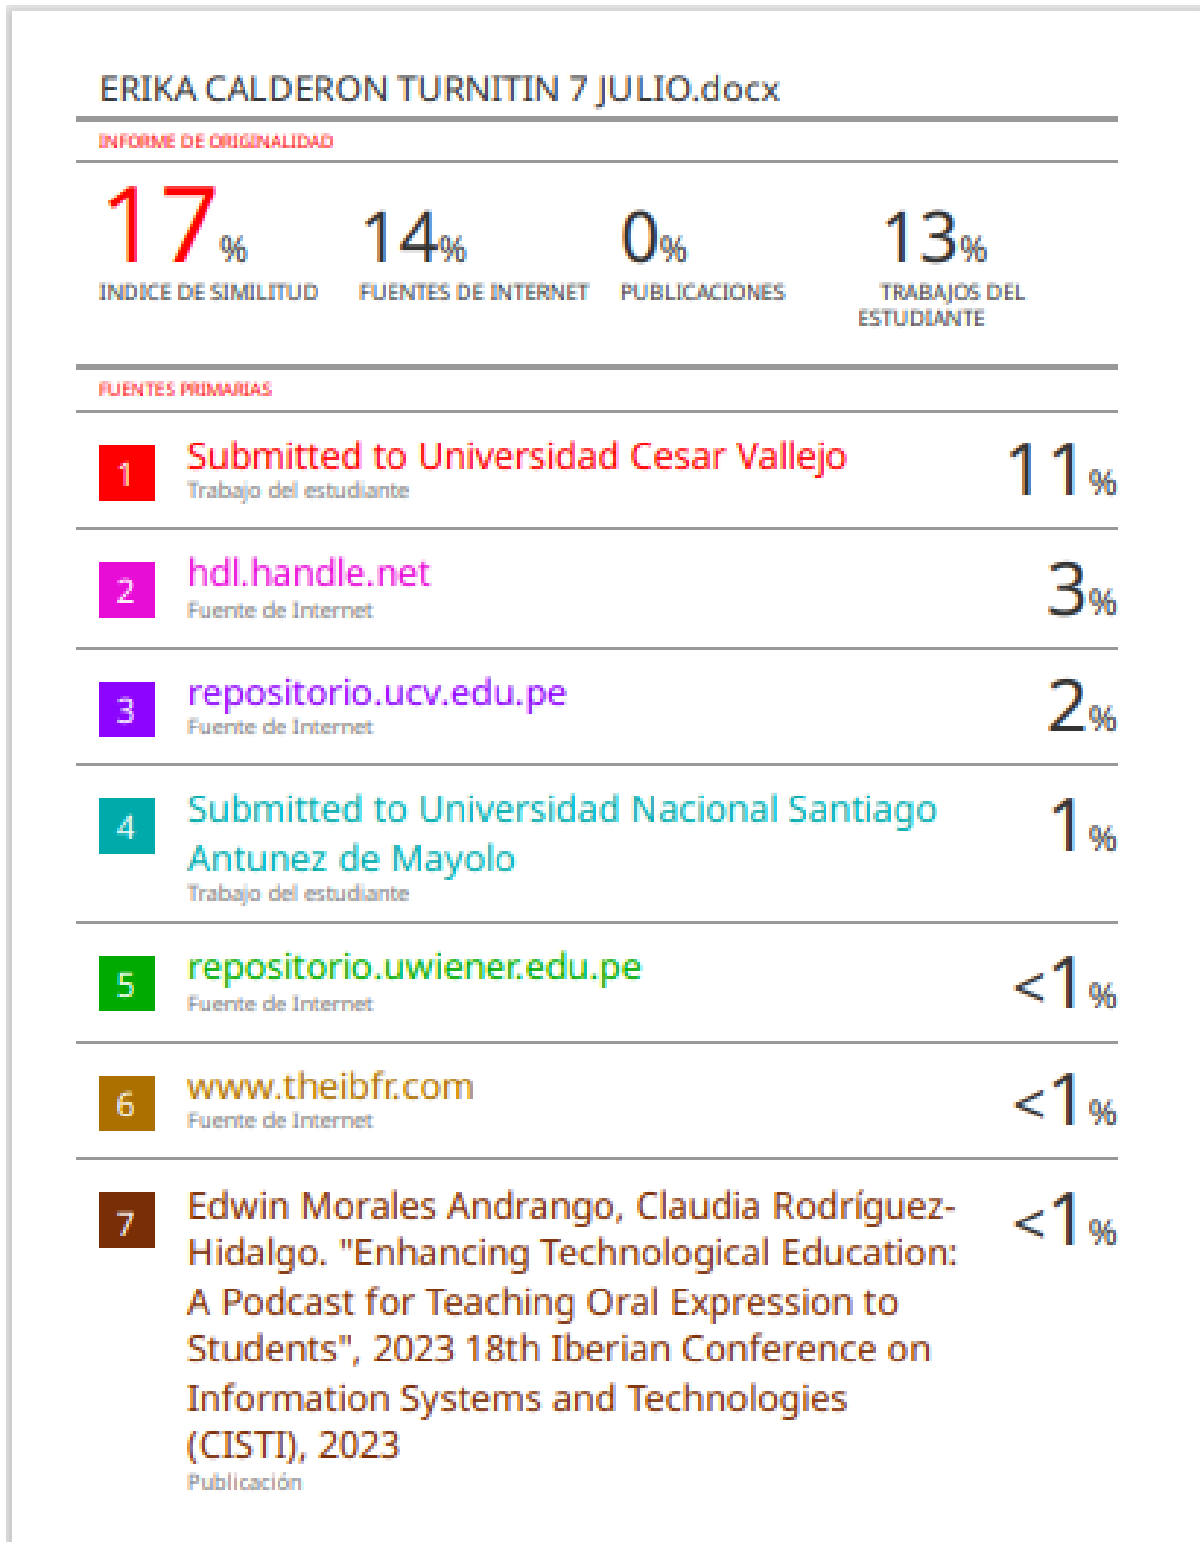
ERIKA CALDERON TURNITIN 7 JULIO.docx

INFORME DE ORIGINALIDAD

17%
INDICE DE SIMILITUD

14%
FUENTES DE INTERNET

0%
PUBLICACIONES

13%
TRABAJOS DEL ESTUDIANTE

FUENTES PRIMARIAS

1 Submitted to Universidad Cesar Vallejo
Trabajo del estudiante
11%

2 hdl.handle.net
Fuente de Internet
3%

3 repositorio.ucv.edu.pe
Fuente de Internet
2%

4 Submitted to Universidad Nacional Santiago Antunez de Mayolo
Trabajo del estudiante
1%

5 repositorio.uwiener.edu.pe
Fuente de Internet
<1%

6 www.theibfr.com
Fuente de Internet
<1%

7 Edwin Morales Andrango, Claudia Rodríguez-Hidalgo. "Enhancing Technological Education: A Podcast for Teaching Oral Expression to Students", 2023 18th Iberian Conference on Information Systems and Technologies (CISTI), 2023
Publicación
<1%